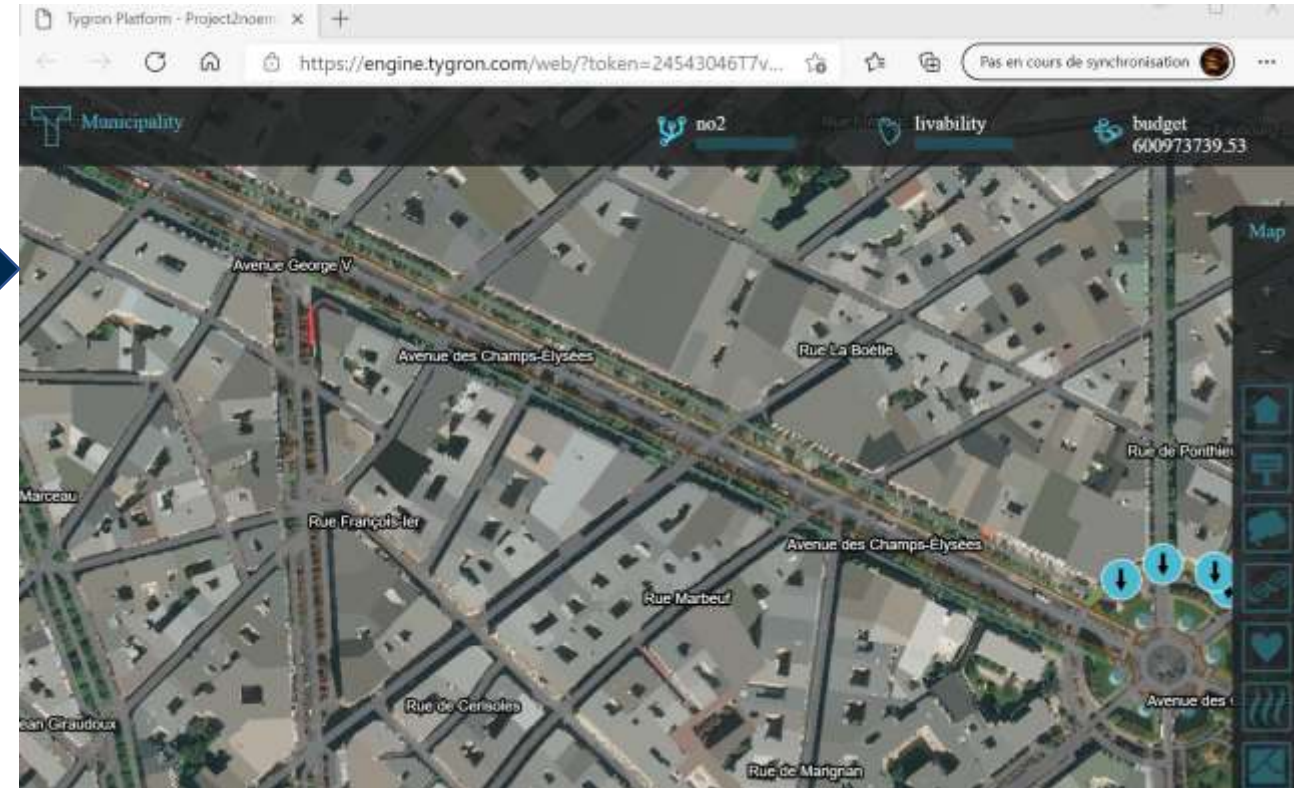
Tygron Platform - Project2noem ×

https://engine.tygron.com/web/?token=24543046T7v...

Pas en cours de synchronisation

Municipality

no2

livability

budget
600973739.53

Map

Avenue George V

Avenue des Champs-Elysées

Rue La Boétie

Rue de Ponthieu

Marceau

Rue François-Ier

Avenue des Champs-Elysées

Rue Marbeuf

Rue de Cerisoles

Avenue des

ean Giraudoux

Rue de Marignan